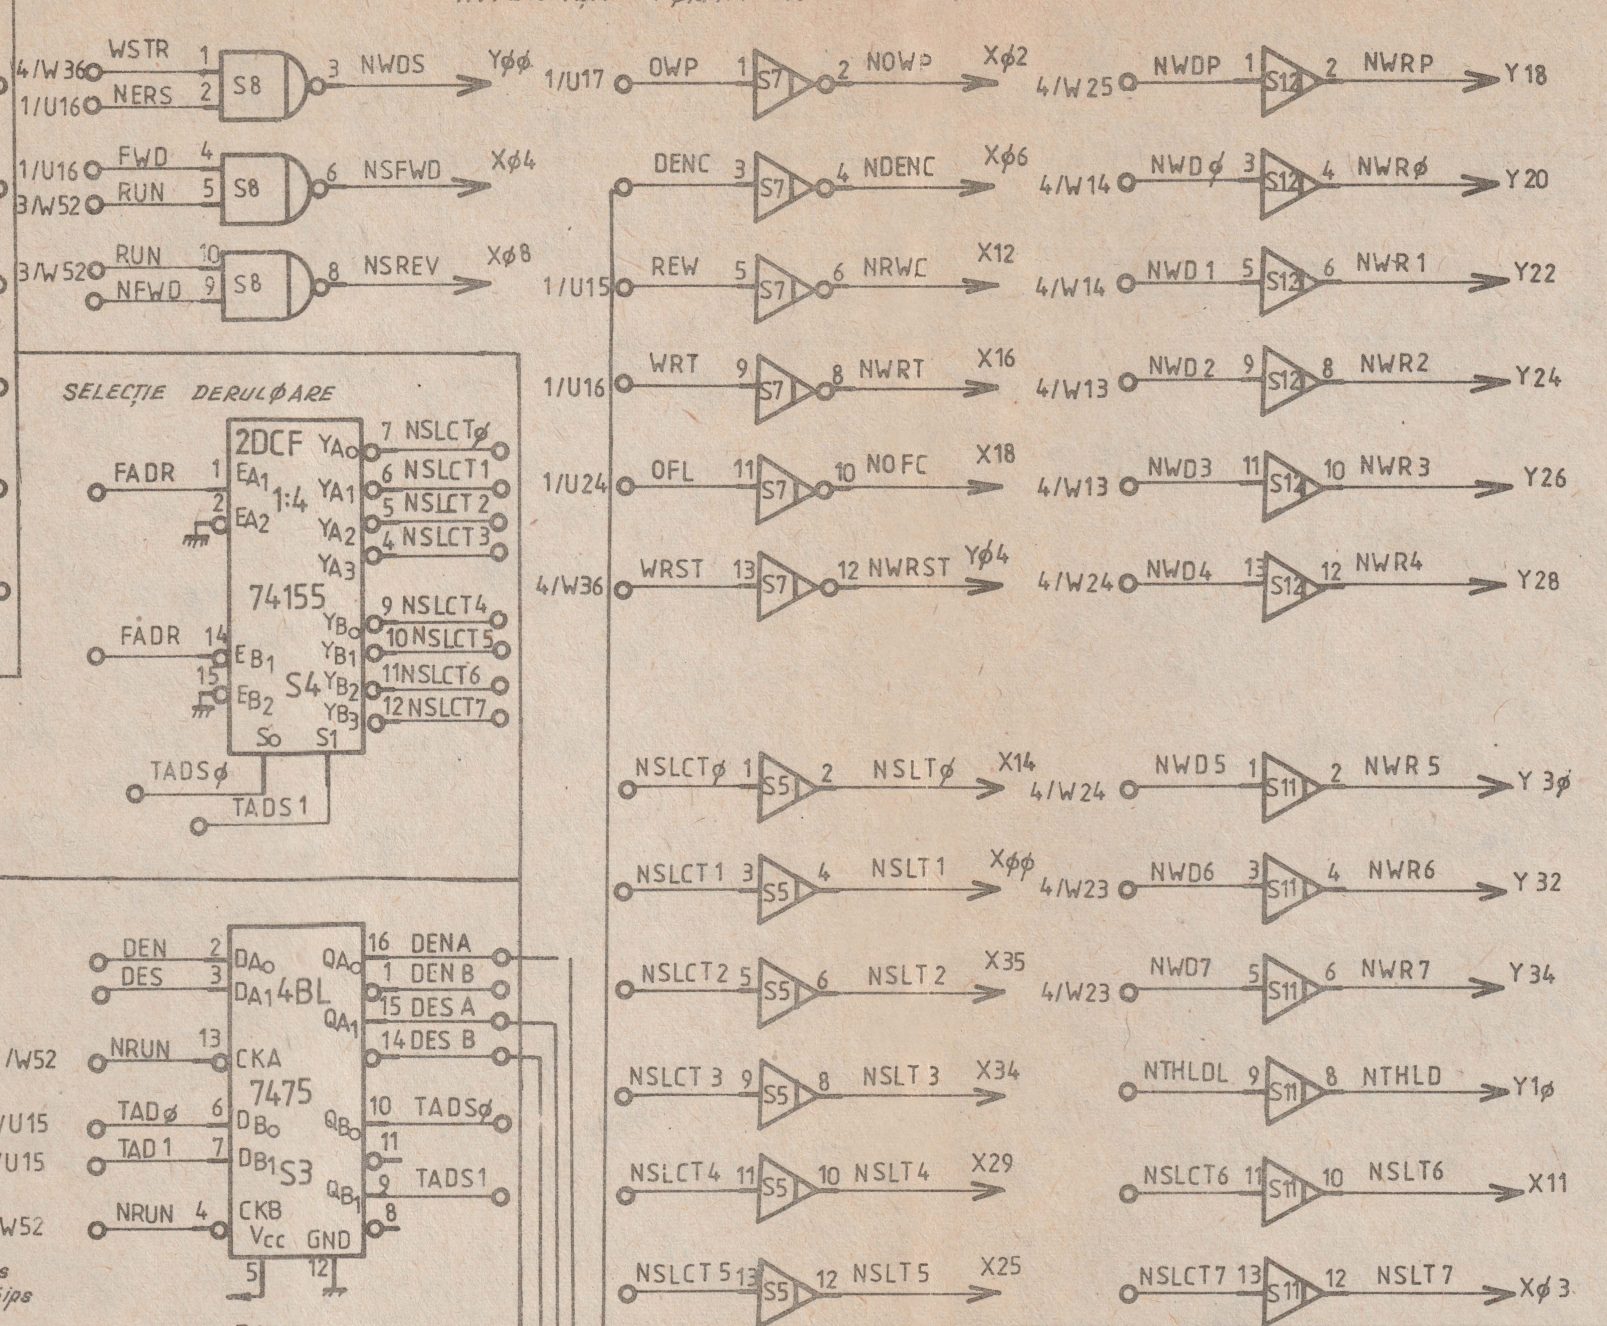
4/W36 WSTR 1 S8 3 NWDS Yøø
1/U16 NERS 2

1/U16 FWD 4 S8 6 NSFWD Xø4
3/W52 RUN 5

3/W52 RUN 10 S8 8 NSREV Xø8
NFWD 9

SELECȚIE DERULØARE

2DCF 1:4 74155 S4
FADR 1 EA1
2 EA2
YA0 7 NSLCTø
YA1 6 NSLCT1
YA2 5 NSLCT2
YA3 4 NSLCT3
FADR 14 EB1
15 EB2
YB0 9 NSLCT4
YB1 10 NSLCT5
YB2 11 NSLCT6
YB3 12 NSLCT7
So S1
TADSø
TADS1

4BL 7475 S3
DEN 2 DA0
DES 3 DA1
/W52 NRUN 13 CKA
/U15 TADø 6 DB0
/U15 TAD1 7 DB1
W52 NRUN 4 CKB
QA0 16 DENA
1 DEN B
QA1 15 DES A
14 DES B
QB0 10 TADSø
11
QB1 9 TADS1
8
Vcc GND
5 12

1/U17 OWP 1 S7 2 NOWP Xø2
DENC 3 S7 4 NDENC Xø6
1/U15 REW 5 S7 6 NRWC X12
1/U16 WRT 9 S7 8 NWRT X16
1/U24 OFL 11 S7 10 NOFC X18
4/W36 WRST 13 S7 12 NWRST Yø4

NSLCTø 1 S5 2 NSLTø X14
NSLCT1 3 S5 4 NSLT1 Xøø
NSLCT2 5 S5 6 NSLT2 X35
NSLCT3 9 S5 8 NSLT3 X34
NSLCT4 11 S5 10 NSLT4 X29
NSLCT5 13 S5 12 NSLT5 X25

4/W25 NWDP 1 S12 2 NWRP Y18
4/W14 NWDø 3 S12 4 NWRø Y20
4/W14 NWD1 5 S12 6 NWR1 Y22
4/W13 NWD2 9 S12 8 NWR2 Y24
4/W13 NWD3 11 S12 10 NWR3 Y26
4/W24 NWD4 13 S12 12 NWR4 Y28

4/W24 NWD5 1 S11 2 NWR5 Y 3ø
4/W23 NWD6 3 S11 4 NWR6 Y 32
4/W23 NWD7 5 S11 6 NWR7 Y 34
NTHLDL 9 S11 8 NTHLD Y1ø
NSLCT6 11 S11 10 NSLT6 X11
NSLCT7 13 S11 12 NSLT7 Xø3

s
ips